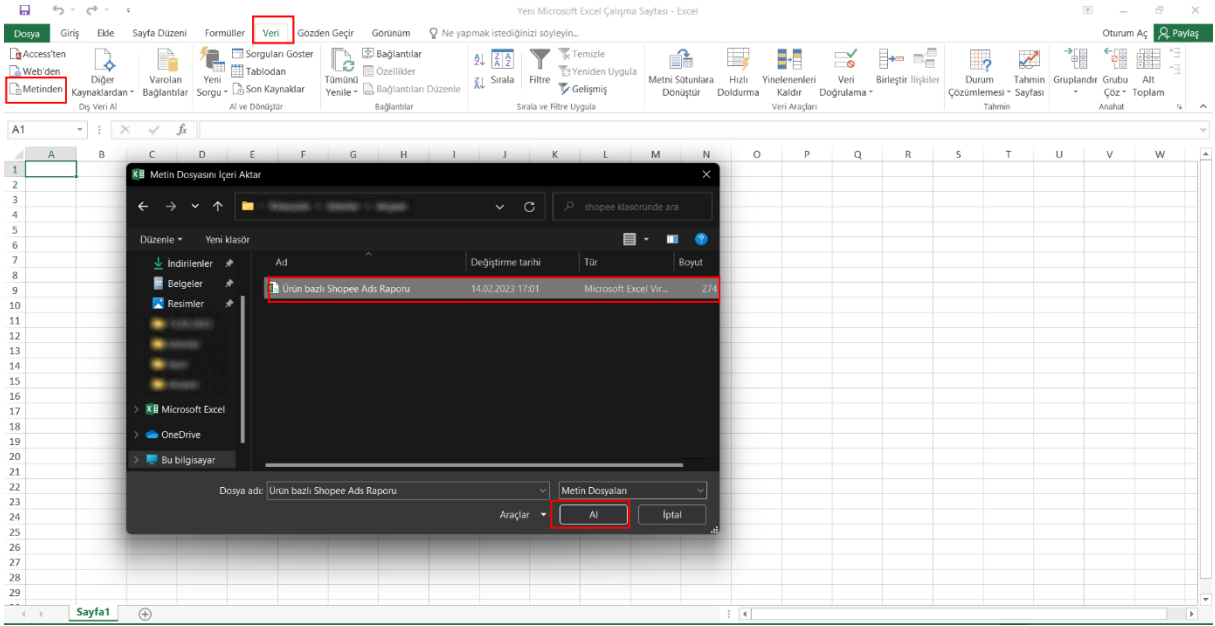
Yeni Microsoft Excel Çalışma Sayfası - Excel

Dosya Giriş Ekle Sayfa Düzeni Formüller Veri Gözden Geçir Görünüm Ne yapmak istediğinizi söyleyin... Oturum Aç Paylaş

Access'ten
Web'den
Metinden
Diğer Kaynaklardan
Varolan Bağlantılar
Dış Veri Al
Yeni Sorgu
Sorguları Göster
Tablodan
Son Kaynaklar
Al ve Dönüştür
Tümünü Yenile
Bağlantılar
Özellikler
Bağlantıları Düzenle
Bağlantılar
Sırala
Filtre
Temizle
Yeniden Uygula
Gelişmiş
Sırala ve Filtre Uygula
Metni Sütunlara Dönüştür
Hızlı Doldurma
Yinelenenleri Kaldır
Veri Doğrulama
Birleştir
İlişkiler
Veri Araçları
Durum Çözümlemesi
Tahmin Sayfası
Tahmin
Gruplandır
Grubu Çöz
Alt Toplam
Anahat

A1

A B C D E F G H I J K L M N O P Q R S T U V W

1 2 3 4 5 6 7 8 9 10 11 12 13 14 15 16 17 18 19 20 21 22 23 24 25 26 27 28 29

Metin Dosyasını İçeri Aktar

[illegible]

shopee klasöründe ara

Düzenle Yeni klasör

İndirilenler
Belgeler
Resimler
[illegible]
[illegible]
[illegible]
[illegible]
Microsoft Excel
OneDrive
Bu bilgisayar

| Ad | Değiştirme tarihi | Tür | Boyut |
|---|---|---|---|
| Ürün bazlı Shopee Ads Raporu | 14.02.2023 17:01 | Microsoft Excel Vir... | 274 |

Dosya adı: Ürün bazlı Shopee Ads Raporu
Metin Dosyaları
Araçlar
Al
İptal

Sayfa1